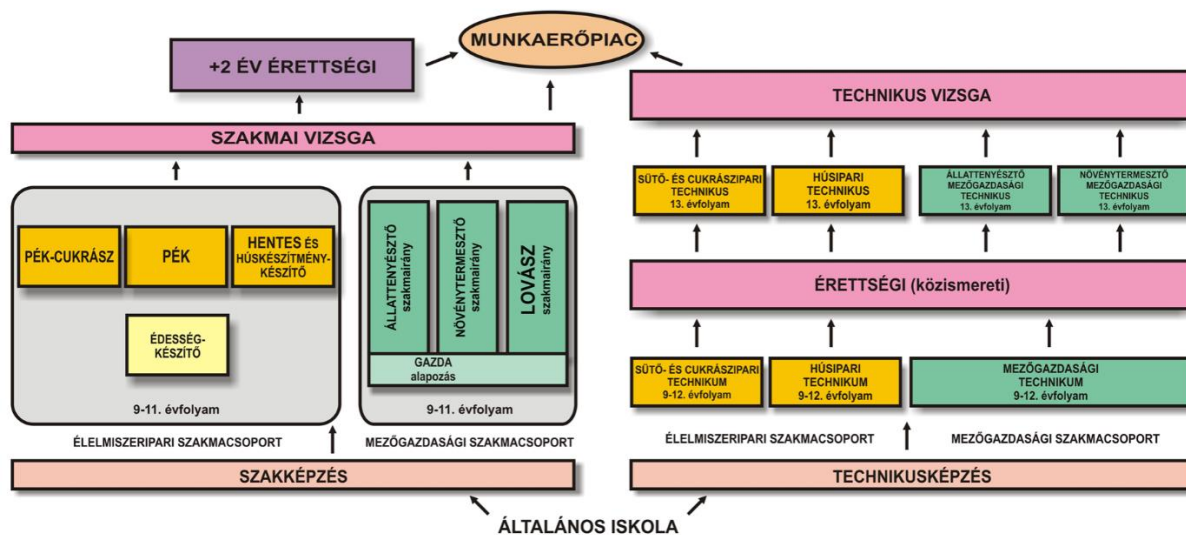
MUNKAERŐPIAC

+2 ÉV ÉRETTSÉGI

SZAKMAI VIZSGA

PÉK-CUKRÁSZ

PÉK

HENTES ÉS HÚSKÉSZÍTMÉNY-KÉSZÍTŐ

ÉDESSÉG-KÉSZÍTŐ

9-11. évfolyam

ÁLLATTENYÉSZTŐ szakmairány

NÖVÉNYTERMESZTŐ szakmairány

LOVÁSZ szakmairány

GAZDA alapozás

9-11. évfolyam

ÉLELMISZERIPARI SZAKMACSOPORT

MEZŐGAZDASÁGI SZAKMACSOPORT

SZAKKÉPZÉS

TECHNIKUS VIZSGA

SÜTŐ- ÉS CUKRÁSZIPARI TECHNIKUS 13. évfolyam

HÚSIPARI TECHNIKUS 13. évfolyam

ÁLLATTENYÉSZTŐ MEZŐGAZDASÁGI TECHNIKUS 13. évfolyam

NÖVÉNYTERMESZTŐ MEZŐGAZDASÁGI TECHNIKUS 13. évfolyam

ÉRETTSÉGI (közismereti)

SÜTŐ- ÉS CUKRÁSZIPARI TECHNIKUM 9-12. évfolyam

HÚSIPARI TECHNIKUM 9-12. évfolyam

MEZŐGAZDASÁGI TECHNIKUM 9-12. évfolyam

ÉLELMISZERIPARI SZAKMACSOPORT

MEZŐGAZDASÁGI SZAKMACSOPORT

TECHNIKUSKÉPZÉS

ÁLTALÁNOS ISKOLA